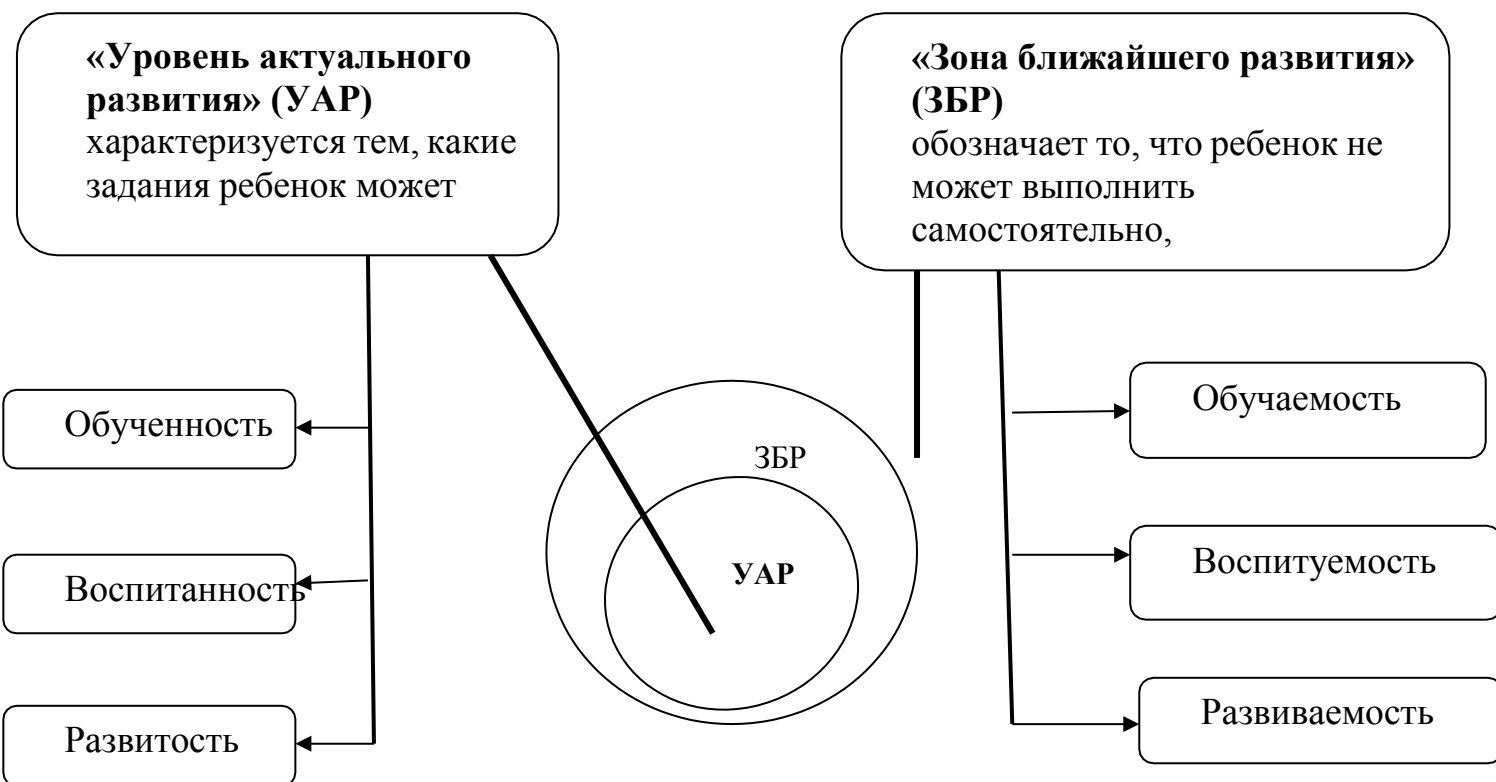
«Уровень актуального развития» (УАР)
характеризуется тем, какие задания ребенок может

«Зона ближайшего развития» (ЗБР)
обозначает то, что ребенок не может выполнить самостоятельно,

Обученность

Воспитанность

Развитость

ЗБР

УАР

Обучаемость

Воспитуемость

Развиваемость